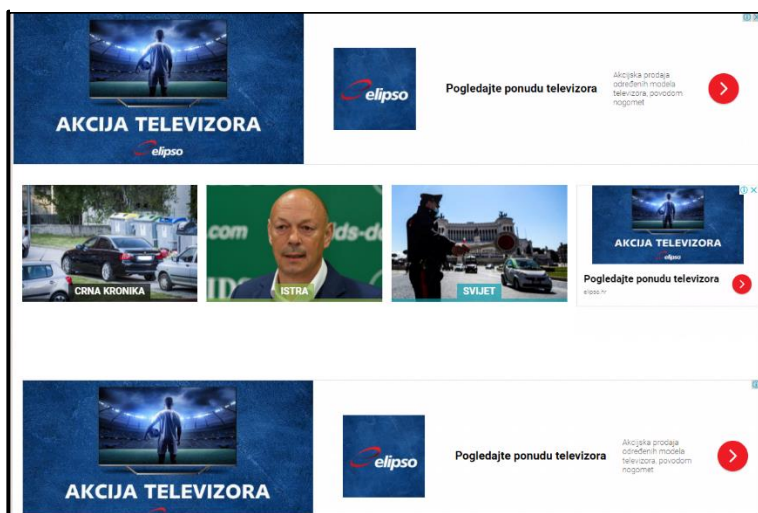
AKCIJA TELEVIZORA
elipso

elipso

Pogledajte ponudu televizora

Akcijska prodaja određenih modela televizora, povodom nogomet

CRNA KRONIKA

com
ds-d

ISTRA

SVIJET

AKCIJA TELEVIZORA

Pogledajte ponudu televizora
elipso.hr

AKCIJA TELEVIZORA

elipso

Pogledajte ponudu televizora

Akcijska prodaja određenih modela televizora, povodom nogomet